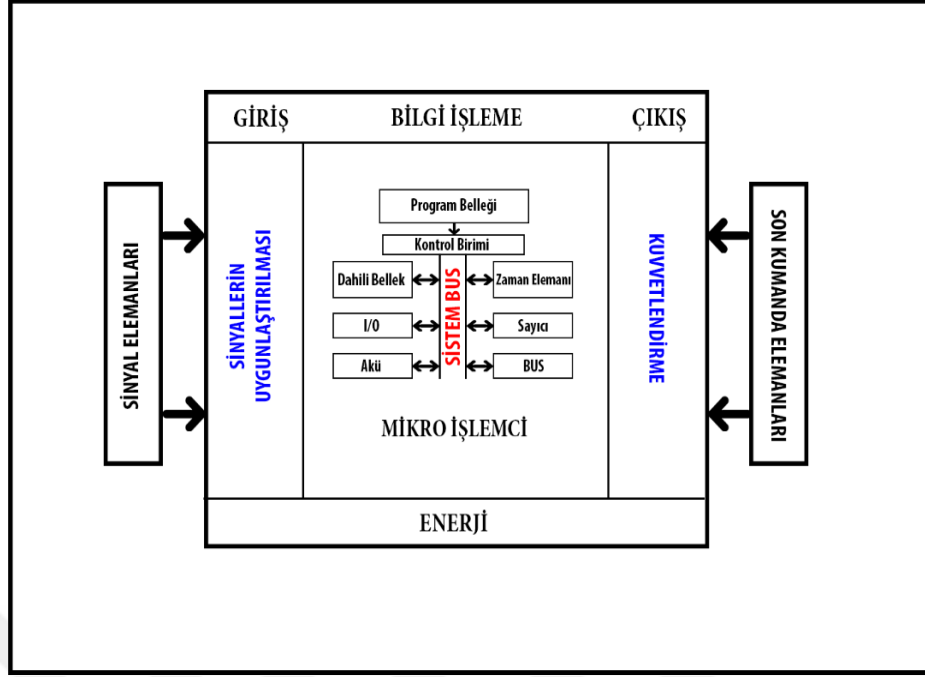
GİRİŞ

BİLGİ İŞLEME

ÇIKIŞ

SİNYAL ELEMANLARI

SİNYALLERİN UYGUNLAŞTIRILMASI

Program Belleği

Kontrol Birimi

Dahili Bellek

Zaman Elemanı

I/O

Sayıcı

Akü

BUS

SİSTEM BUS

MİKRO İŞLEMCİ

KUVVETLENDİRME

SON KUMANDA ELEMANLARI

ENERJİ